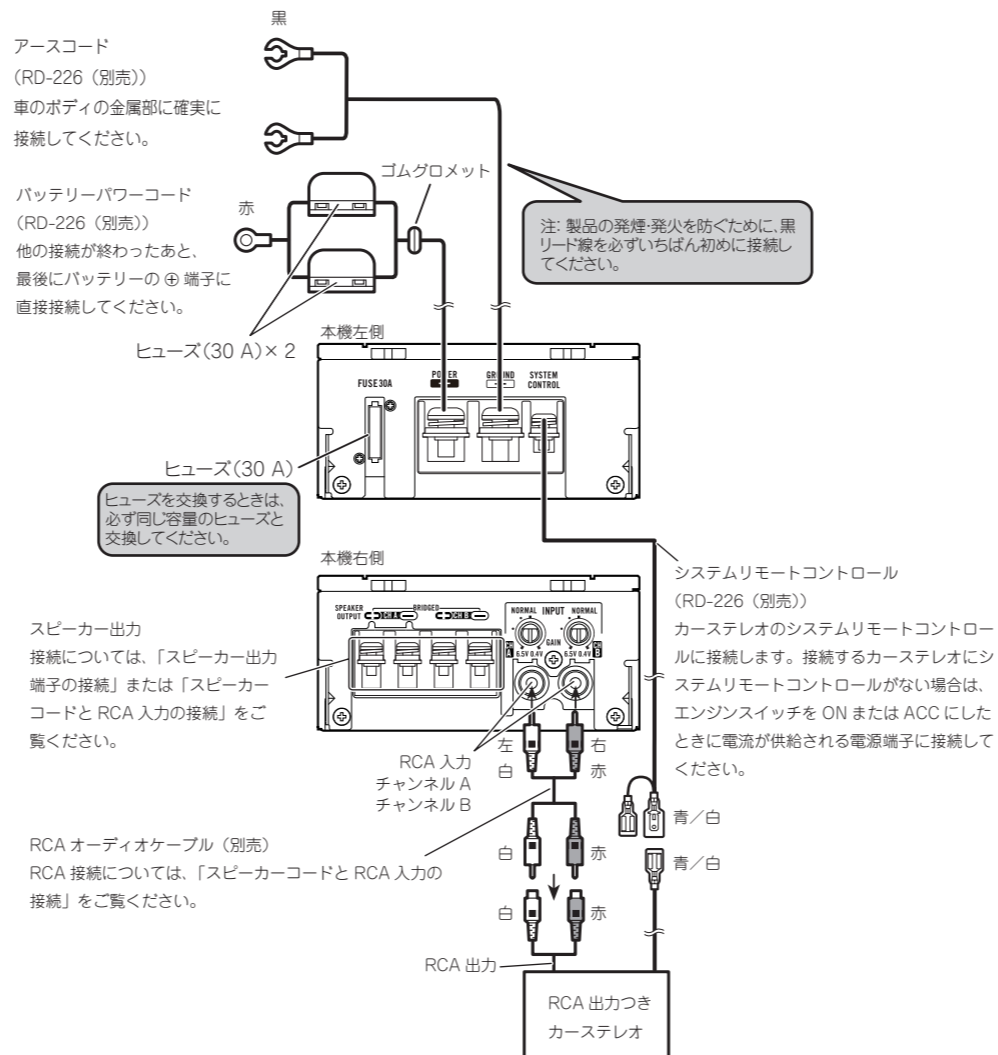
黒

アースコード
（RD-226（別売））
車のボディの金属部に確実に接続してください。

ゴムグロメット

バッテリーパワーコード
（RD-226（別売））
他の接続が終わったあと、最後にバッテリーの ⊕ 端子に直接接続してください。

赤

注: 製品の発煙･発火を防ぐために、黒リード線を必ずいちばん初めに接続してください。

ヒューズ（30 A）× 2

本機左側

FUSE 30A

POWER

GROUND

SYSTEM CONTROL

ヒューズ（30 A）

ヒューズを交換するときは、必ず同じ容量のヒューズと交換してください。

本機右側

SPEAKER OUTPUT

BRIDGED

NORMAL INPUT NORMAL

GAIN

6.5V 0.4V

6.5V 0.4V

A

B

スピーカー出力
接続については、「スピーカー出力端子の接続」または「スピーカーコードと RCA 入力の接続」をご覧ください。

システムリモートコントロール
（RD-226（別売））
カーステレオのシステムリモートコントロールに接続します。接続するカーステレオにシステムリモートコントロールがない場合は、エンジンスイッチを ON または ACC にしたときに電流が供給される電源端子に接続してください。

左
白

右
赤

RCA 入力
チャンネル A
チャンネル B

RCA オーディオケーブル（別売）
RCA 接続については、「スピーカーコードと RCA 入力の接続」をご覧ください。

白

赤

青／白

青／白

白

赤

RCA 出力

RCA 出力つき
カーステレオ